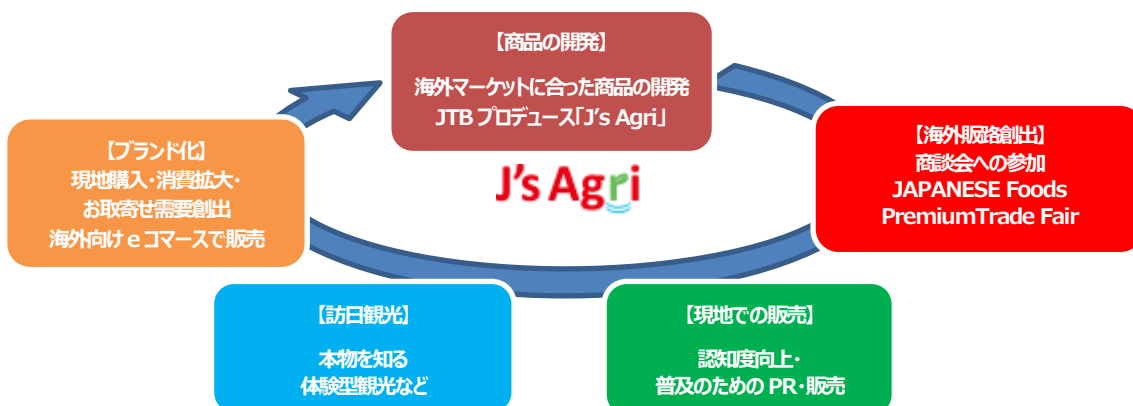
【商品の開発】

海外マーケットに合った商品の開発
JTB プロデュース「J's Agri」

J's Agri

【海外販路創出】
商談会への参加
JAPANESE Foods
PremiumTrade Fair

【ブランド化】
現地購入・消費拡大・
お取寄せ需要創出
海外向けｅコマースで販売

【訪日観光】

本物を知る
体験型観光など

【現地での販売】

認知度向上・
普及のための PR・販売